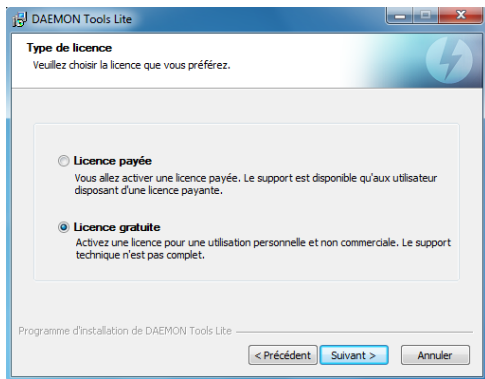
DAEMON Tools Lite

Type de licence
Veuillez choisir la licence que vous préférez.

Licence payée
Vous allez activer une licence payée. Le support est disponible qu'aux utilisateur disposant d'une licence payante.

Licence gratuite
Activez une licence pour une utilisation personnelle et non commerciale. Le support technique n'est pas complet.

Programme d'installation de DAEMON Tools Lite

< Précédent
Suivant >
Annuler